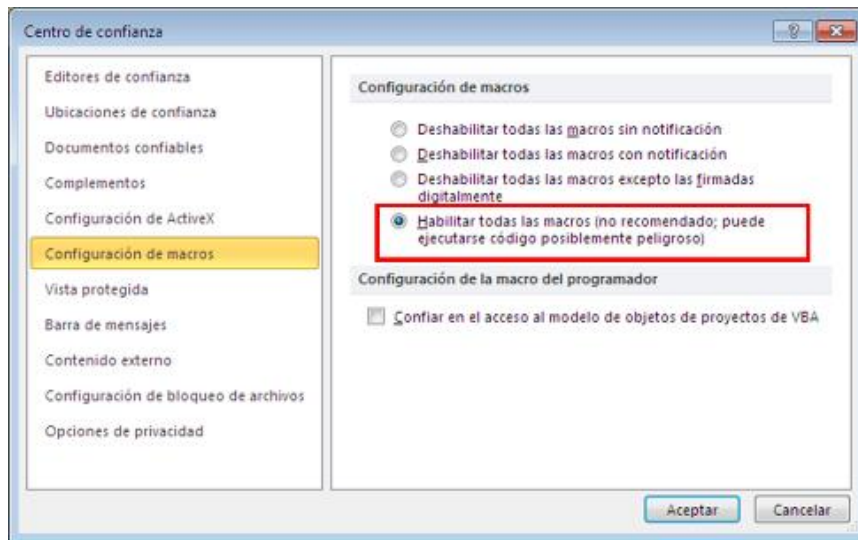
Centro de confianza

?

Editores de confianza

Ubicaciones de confianza

Documentos confiables

Complementos

Configuración de ActiveX

Configuración de macros

Vista protegida

Barra de mensajes

Contenido externo

Configuración de bloqueo de archivos

Opciones de privacidad

Configuración de macros

Deshabilitar todas las macros sin notificación

Deshabilitar todas las macros con notificación

Deshabilitar todas las macros excepto las firmadas digitalmente

Habilitar todas las macros (no recomendado; puede ejecutarse código posiblemente peligroso)

Configuración de la macro del programador

Confiar en el acceso al modelo de objetos de proyectos de VBA

Aceptar

Cancelar